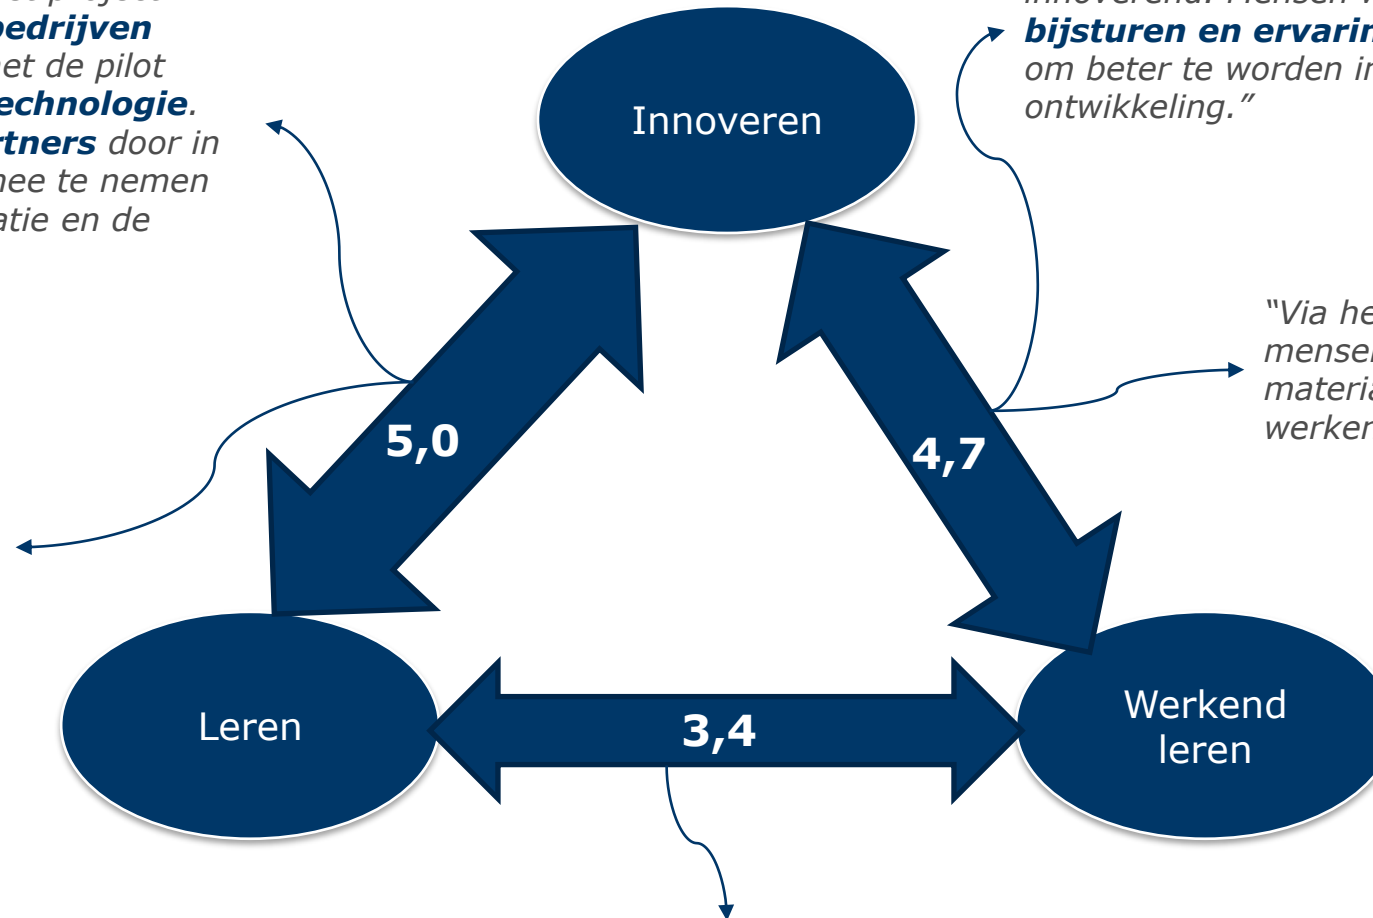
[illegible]
bedrijven
et de pilot
echnologie.
rtners door in
nee te nemen
atie en de

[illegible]
bijsturen en ervarin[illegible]
om beter te worden in
ontwikkeling."

Innoveren

"Via he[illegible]
mense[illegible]
materi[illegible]
werker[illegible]

5,0

4,7

Leren

3,4

Werkend leren